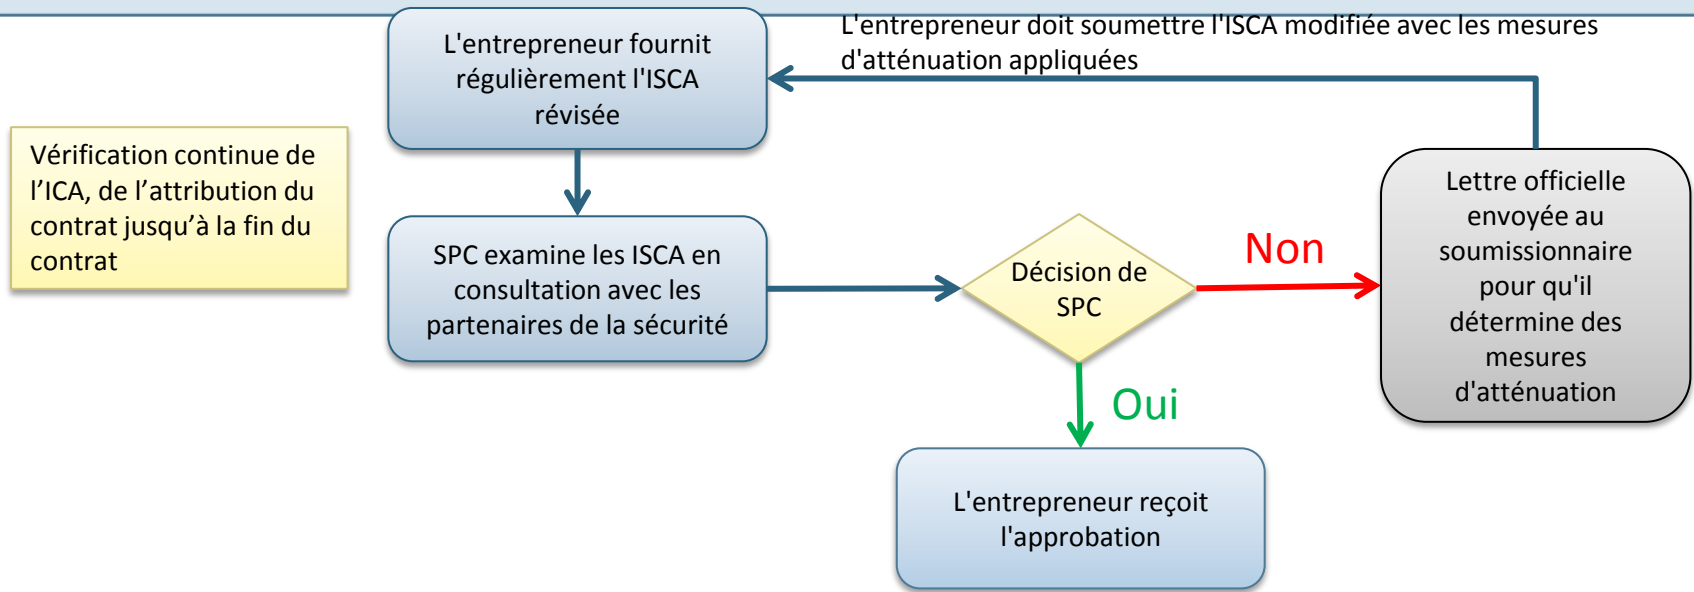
Vérification continue de l'ICA, de l'attribution du contrat jusqu'à la fin du contrat

L'entrepreneur fournit régulièrement l'ISCA révisée

L'entrepreneur doit soumettre l'ISCA modifiée avec les mesures d'atténuation appliquées

SPC examine les ISCA en consultation avec les partenaires de la sécurité

Décision de SPC

Non

Lettre officielle envoyée au soumissionnaire pour qu'il détermine des mesures d'atténuation

Oui

L'entrepreneur reçoit l'approbation